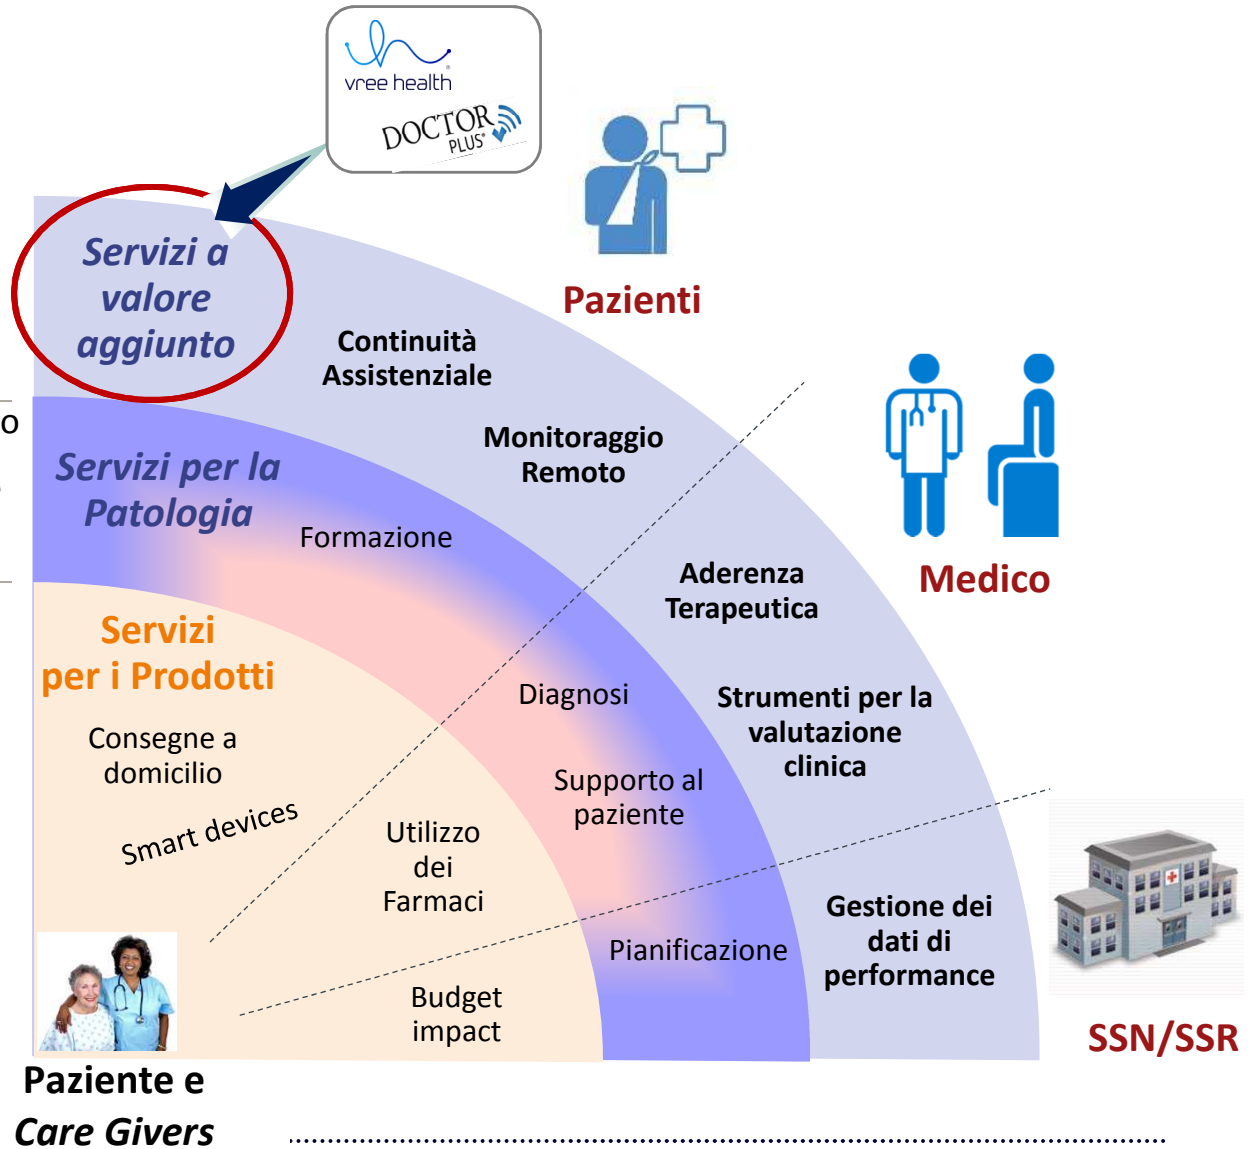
vree health

DOCTOR PLUS

Servizi a valore aggiunto

Pazienti

Continuità Assistenziale

o

Monitoraggio Remoto

Servizi per la Patologia

Formazione

Medico

Aderenza Terapeutica

Servizi per i Prodotti

Diagnosi

Strumenti per la valutazione clinica

Consegne a domicilio

Supporto al paziente

Smart devices

Utilizzo dei Farmaci

Gestione dei dati di performance

Pianificazione

Budget impact

SSN/SSR

Paziente e Care Givers